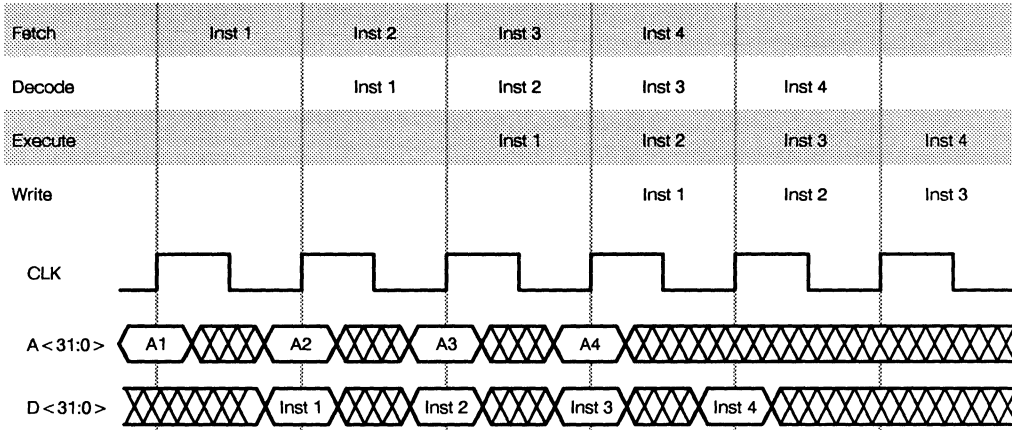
| | | | | | | |
|---|---|---|---|---|---|---|
| Fetch | Inst 1 | Inst 2 | Inst 3 | Inst 4 | | |
| Decode | | Inst 1 | Inst 2 | Inst 3 | Inst 4 | |
| Execute | | | Inst 1 | Inst 2 | Inst 3 | Inst 4 |
| Write | | | | Inst 1 | Inst 2 | Inst 3 |

CLK

A < 31:0 > A1 A2 A3 A4

D < 31:0 > Inst 1 Inst 2 Inst 3 Inst 4